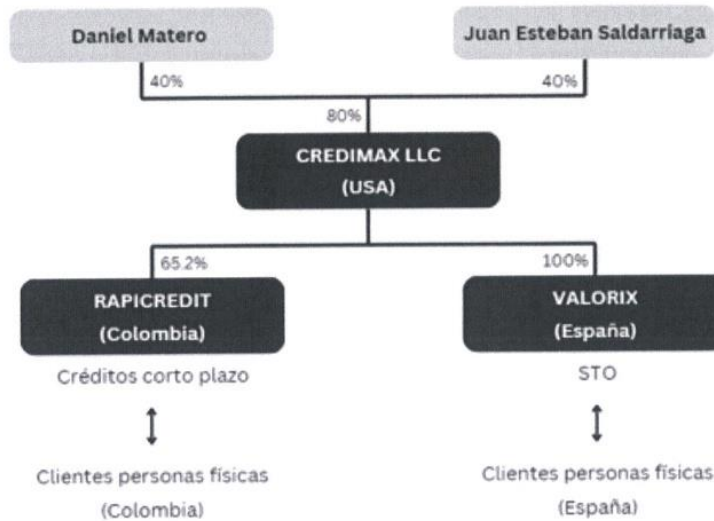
Daniel Matero

Juan Esteban Saldarriaga

40%

40%

80%

CREDIMAX LLC (USA)

65.2%

100%

RAPICREDIT (Colombia)

Créditos corto plazo

Clientes personas físicas (Colombia)

VALORIX (España)

STO

Clientes personas físicas (España)